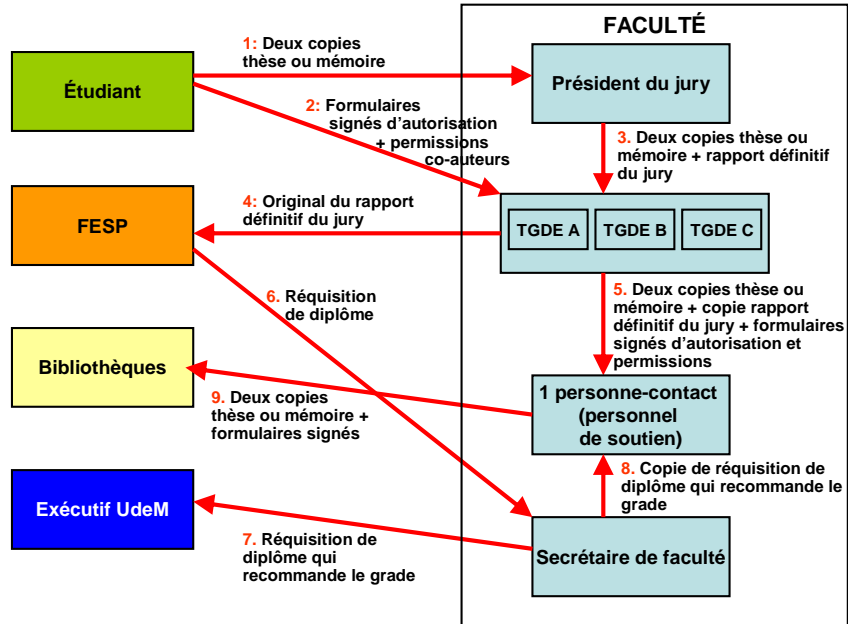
FACULTÉ

Étudiant

1: Deux copies thèse ou mémoire

Président du jury

2: Formulaires signés d'autorisation + permissions co-auteurs

3. Deux copies thèse ou mémoire + rapport définitif du jury

FESP

4: Original du rapport définitif du jury

TGDE A

TGDE B

TGDE C

6. Réquisition de diplôme

5. Deux copies thèse ou mémoire + copie rapport définitif du jury + formulaires signés d'autorisation et permissions

Bibliothèques

9. Deux copies thèse ou mémoire + formulaires signés

1 personne-contact (personnel de soutien)

8. Copie de réquisition de diplôme qui recommande le grade

Exécutif UdeM

7. Réquisition de diplôme qui recommande le grade

Secrétaire de faculté